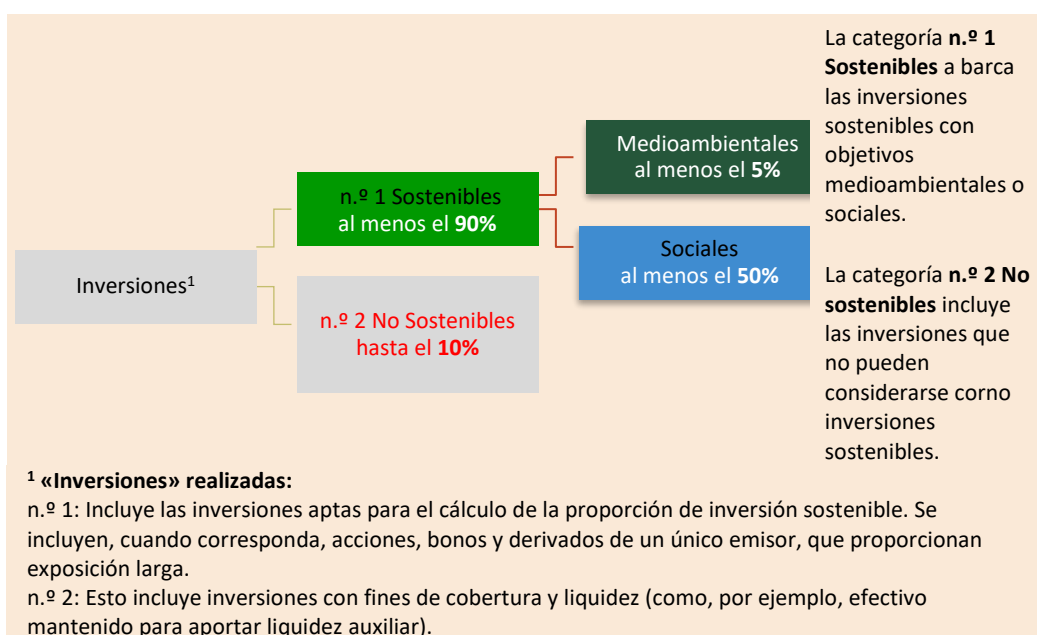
Inversiones$^1$

n.º 1 Sostenibles al menos el **90%**

n.º 2 No Sostenibles hasta el **10%**

Medioambientales al menos el **5%**

Sociales al menos el **50%**

La categoría **n.º 1 Sostenibles** a barca las inversiones sostenibles con objetivos medioambientales o sociales.

La categoría **n.º 2 No sostenibles** incluye las inversiones que no pueden considerarse corno inversiones sostenibles.

**$^1$ «Inversiones» realizadas:**
n.º 1: Incluye las inversiones aptas para el cálculo de la proporción de inversión sostenible. Se incluyen, cuando corresponda, acciones, bonos y derivados de un único emisor, que proporcionan exposición larga.
n.º 2: Esto incluye inversiones con fines de cobertura y liquidez (como, por ejemplo, efectivo mantenido para aportar liquidez auxiliar).